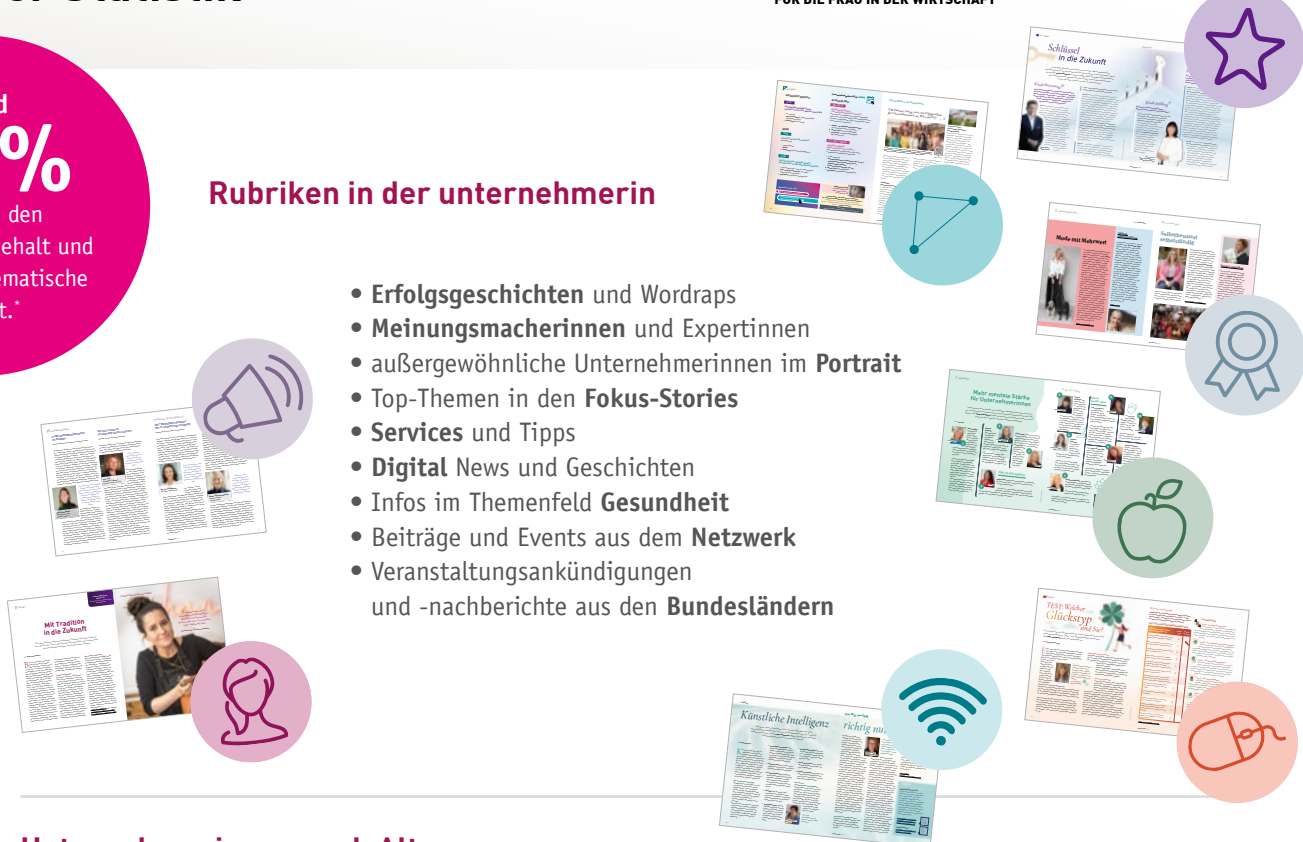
FÜR DIE FRAU IN DER WIRTSCHAFT

d
%
den
ehalt und
ematische
t.*

Rubriken in der unternehmerin

• **Erfolgsgeschichten** und Wordraps
• **Meinungsmacherinnen** und Expertinnen
• außergewöhnliche Unternehmerinnen im **Portrait**
• Top-Themen in den **Fokus-Stories**
• **Services** und Tipps
• **Digital** News und Geschichten
• Infos im Themenfeld **Gesundheit**
• Beiträge und Events aus dem **Netzwerk**
• Veranstaltungsankündigungen und -nachberichte aus den **Bundesländern**

Schlüssel in die Zukunft

Mode mit Mehrwert

Mehr mentale Stärke für Unternehmerinnen

Mit Tradition in die Zukunft

TEST: Welcher Glückstyp sind Sie?

Künstliche Intelligenz richtig nu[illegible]